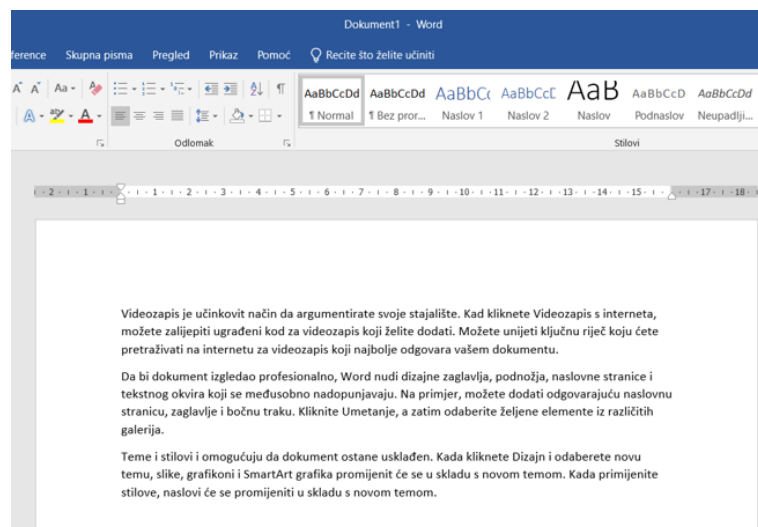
Dokument1 - Word

ference Skupna pisma Pregled Prikaz Pomoć Recite što želite učiniti

AaBbCcDd AaBbCcDd AaBbCc AaBbCcE AaB AaBbCcD AaBbCcDd
¶ Normal ¶ Bez pror... Naslov 1 Naslov 2 Naslov Podnaslov Neupadlji...

Odlomak Stilovi

· 2 · ı · 1 · ı · · ı · 1 · ı · 2 · ı · 3 · ı · 4 · ı · 5 · ı · 6 · ı · 7 · ı · 8 · ı · 9 · ı · 10 · ı · 11 · ı · 12 · ı · 13 · ı · 14 · ı · 15 · ı · · ı · 17 · ı · 18 ·

Videozapis je učinkovit način da argumentirate svoje stajalište. Kad kliknete Videozapis s interneta, možete zalijepiti ugrađeni kod za videozapis koji želite dodati. Možete unijeti ključnu riječ koju ćete pretraživati na internetu za videozapis koji najbolje odgovara vašem dokumentu.

Da bi dokument izgledao profesionalno, Word nudi dizajne zaglavlja, podnožja, naslovne stranice i tekstnog okvira koji se međusobno nadopunjavaju. Na primjer, možete dodati odgovarajuću naslovnu stranicu, zaglavlje i bočnu traku. Kliknite Umetanje, a zatim odaberite željene elemente iz različitih galerija.

Teme i stilovi i omogućuju da dokument ostane usklađen. Kada kliknete Dizajn i odaberete novu temu, slike, grafikoni i SmartArt grafika promijenit će se u skladu s novom temom. Kada primijenite stilove, naslovi će se promijeniti u skladu s novom temom.